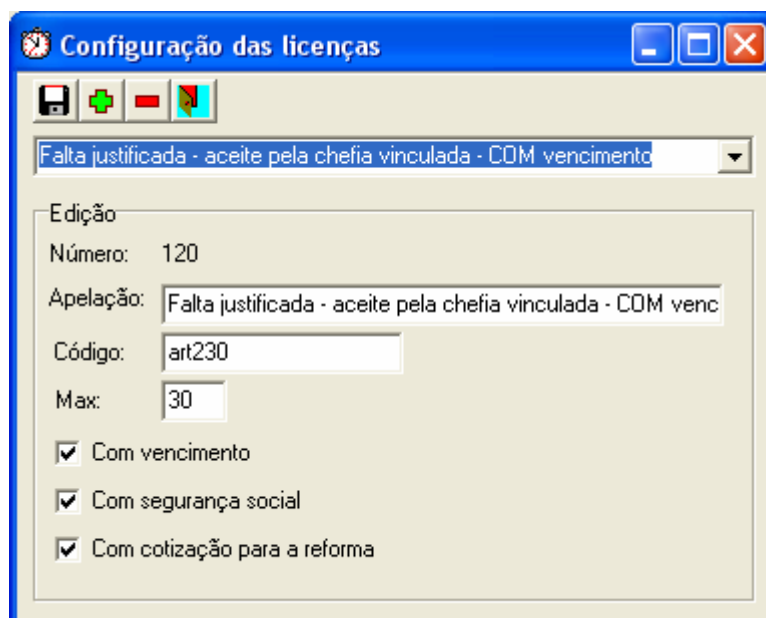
Configuração das licenças

Falta justificada - aceite pela chefia vinculada - COM vencimento

Edição

Número: 120

Apelação: Falta justificada - aceite pela chefia vinculada - COM venc

Código: art230

Max: 30

Com vencimento

Com segurança social

Com cotização para a reforma